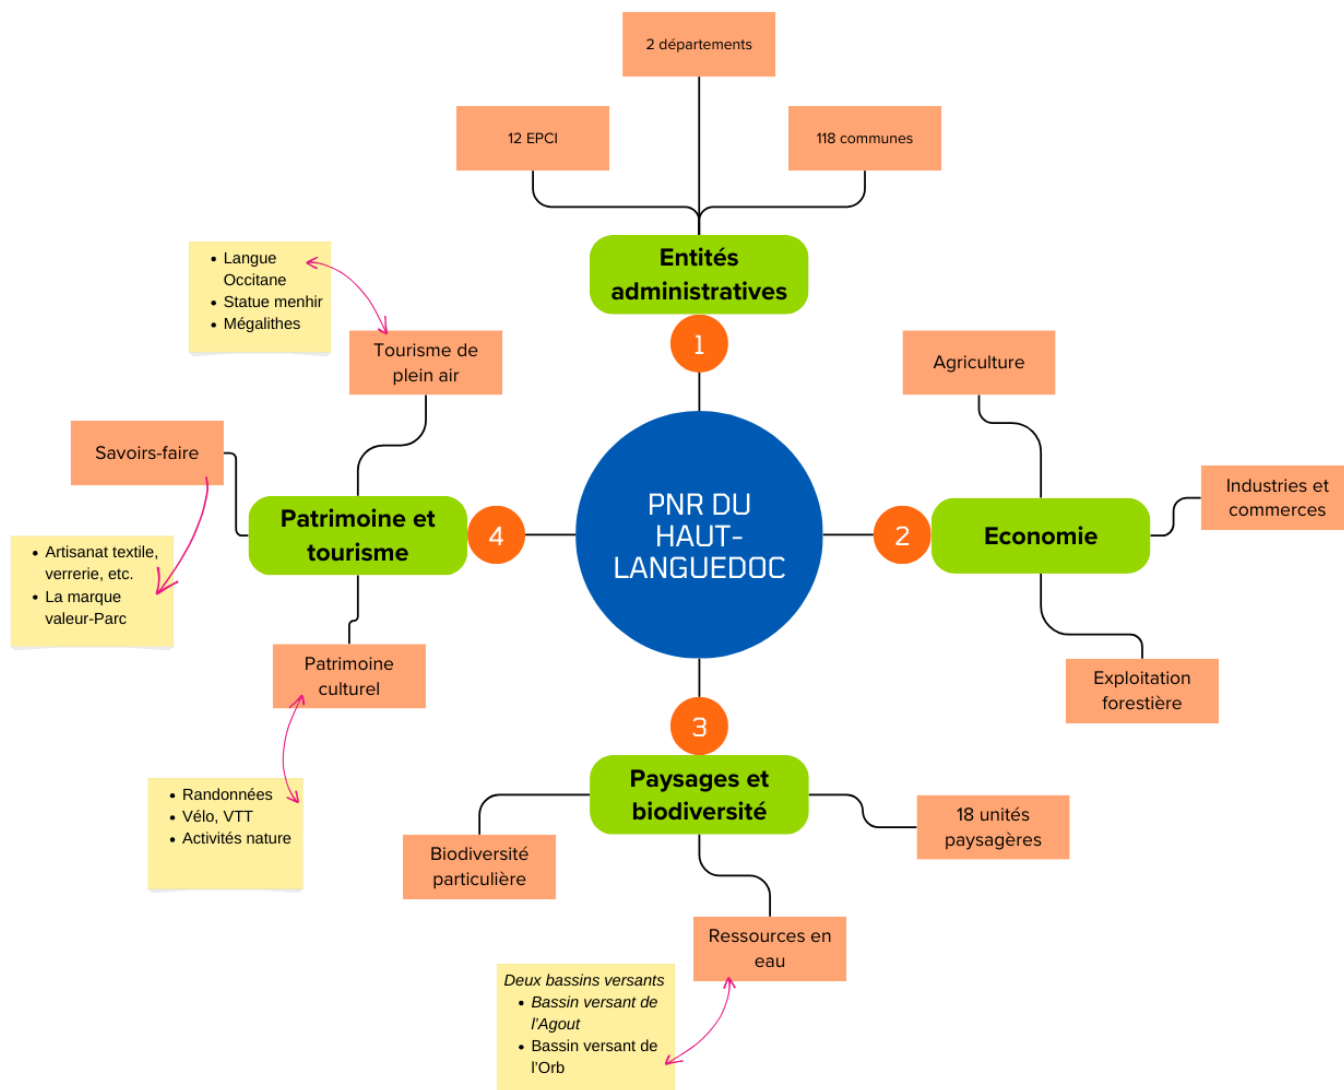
2 départements

12 EPCI

118 communes

Entités administratives

1

- Langue Occitane
- Statue menhir
- Mégalithes

Tourisme de plein air

Agriculture

Savoirs-faire

PNR DU HAUT-LANGUEDOC

Industries et commerces

Patrimoine et tourisme

4

2

Economie

- Artisanat textile, verrerie, etc.
- La marque valeur-Parc

Patrimoine culturel

Exploitation forestière

3

Paysages et biodiversité

- Randonnées
- Vélo, VTT
- Activités nature

18 unités paysagères

Biodiversité particulière

Ressources en eau

*Deux bassins versants*
- *Bassin versant de l'Agout*
- Bassin versant de l'Orb